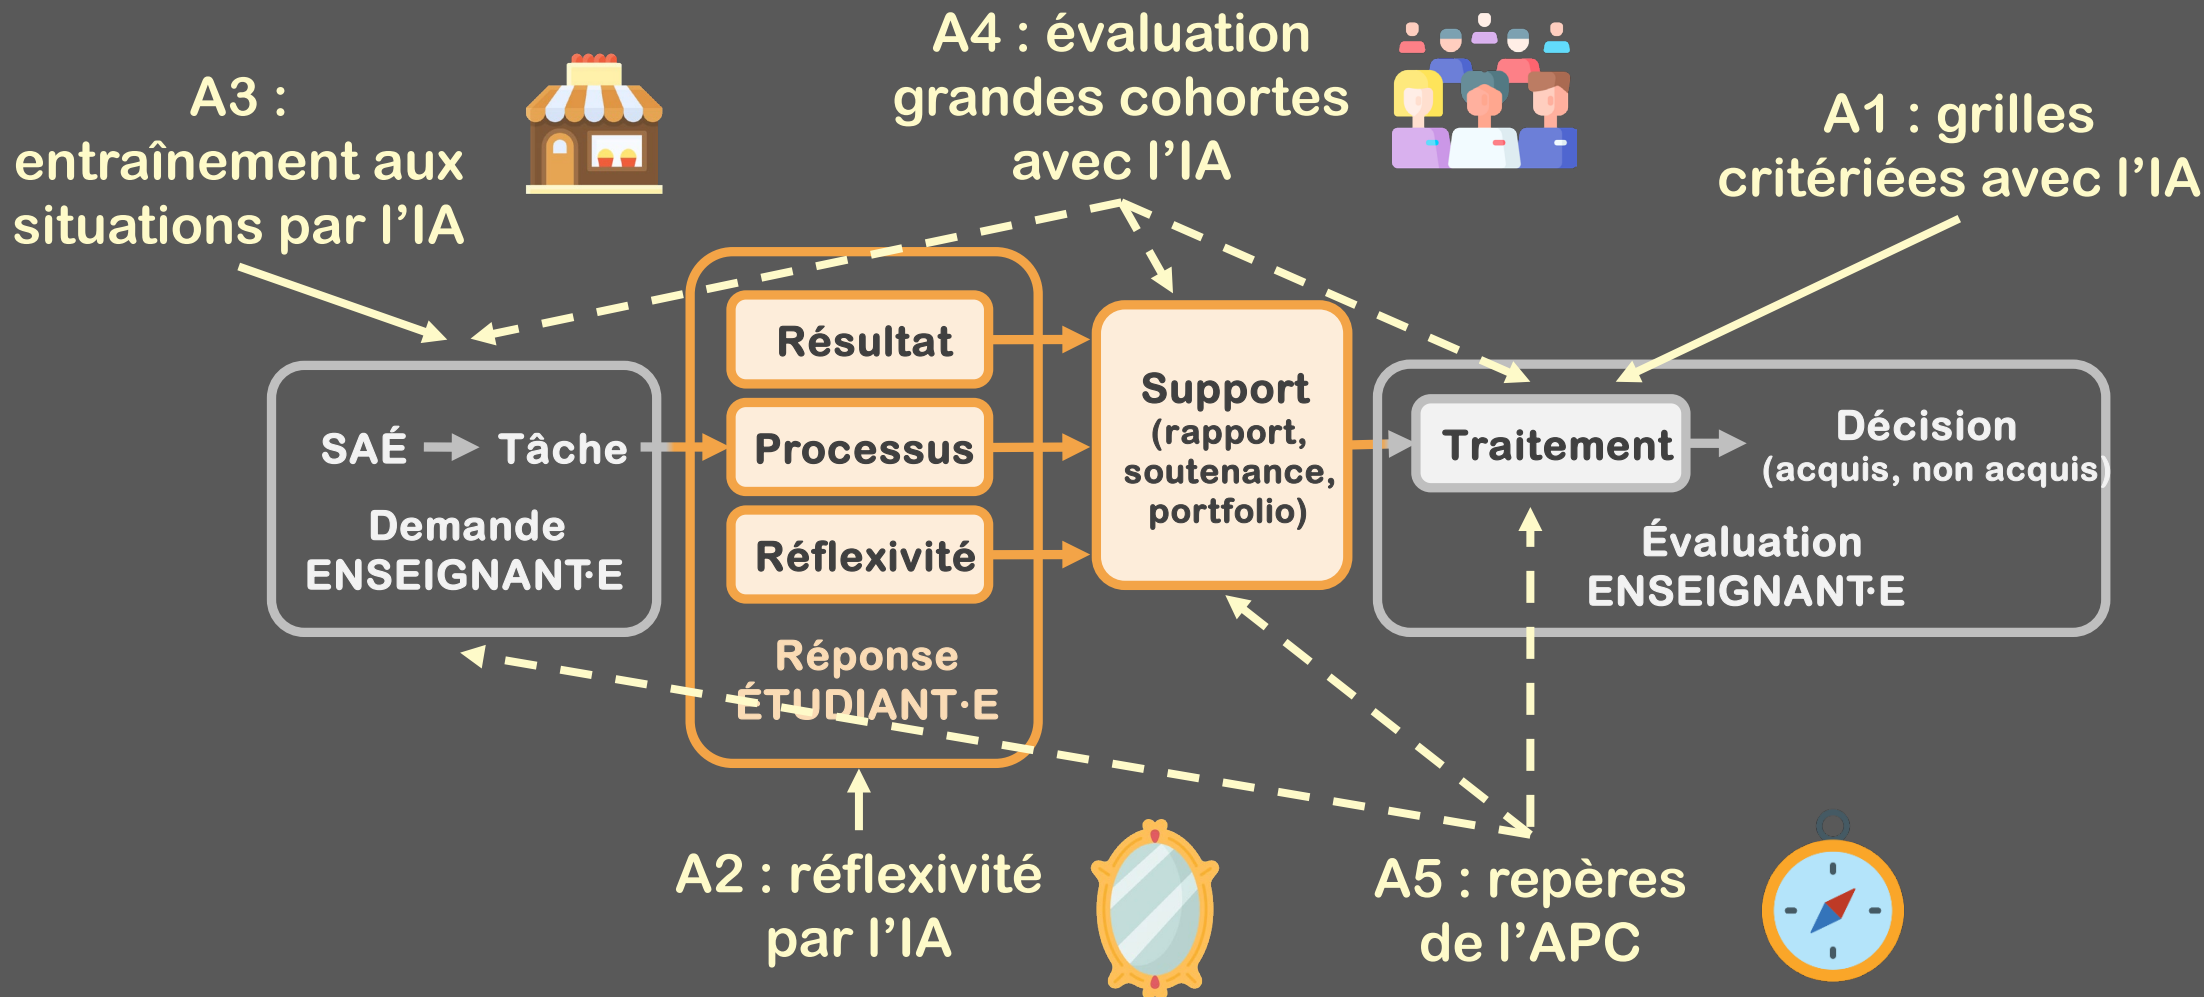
A3 : entraînement aux situations par l’IA

A4 : évaluation grandes cohortes avec l’IA

A1 : grilles critériées avec l’IA

SAÉ → Tâche

Demande ENSEIGNANT·E

Résultat

Processus

Réflexivité

Réponse ÉTUDIANT·E

Support (rapport, soutenance, portfolio)

Traitement

Décision (acquis, non acquis)

Évaluation ENSEIGNANT·E

A2 : réflexivité par l’IA

A5 : repères de l’APC